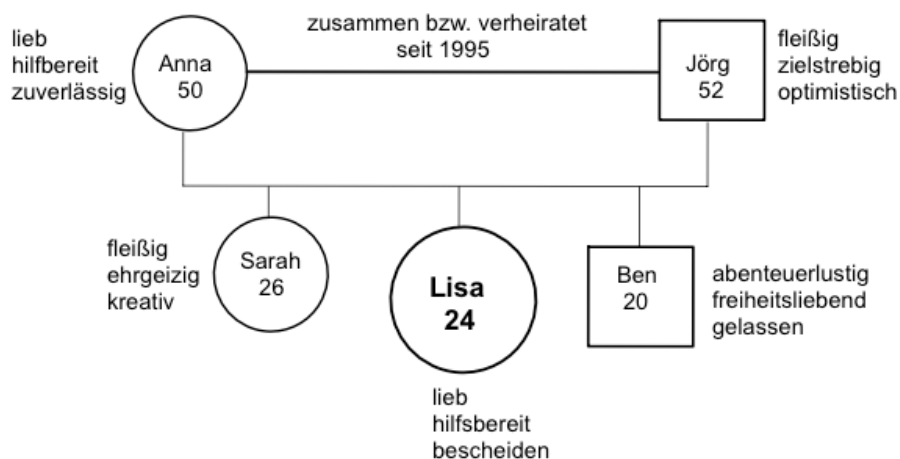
lieb
hilfbereit
zuverlässig

Anna
50

zusammen bzw. verheiratet
seit 1995

Jörg
52

fleißig
zielstrebig
optimistisch

fleißig
ehrgeizig
kreativ

Sarah
26

Lisa
24

lieb
hilfsbereit
bescheiden

Ben
20

abenteuerlustig
freiheitsliebend
gelassen